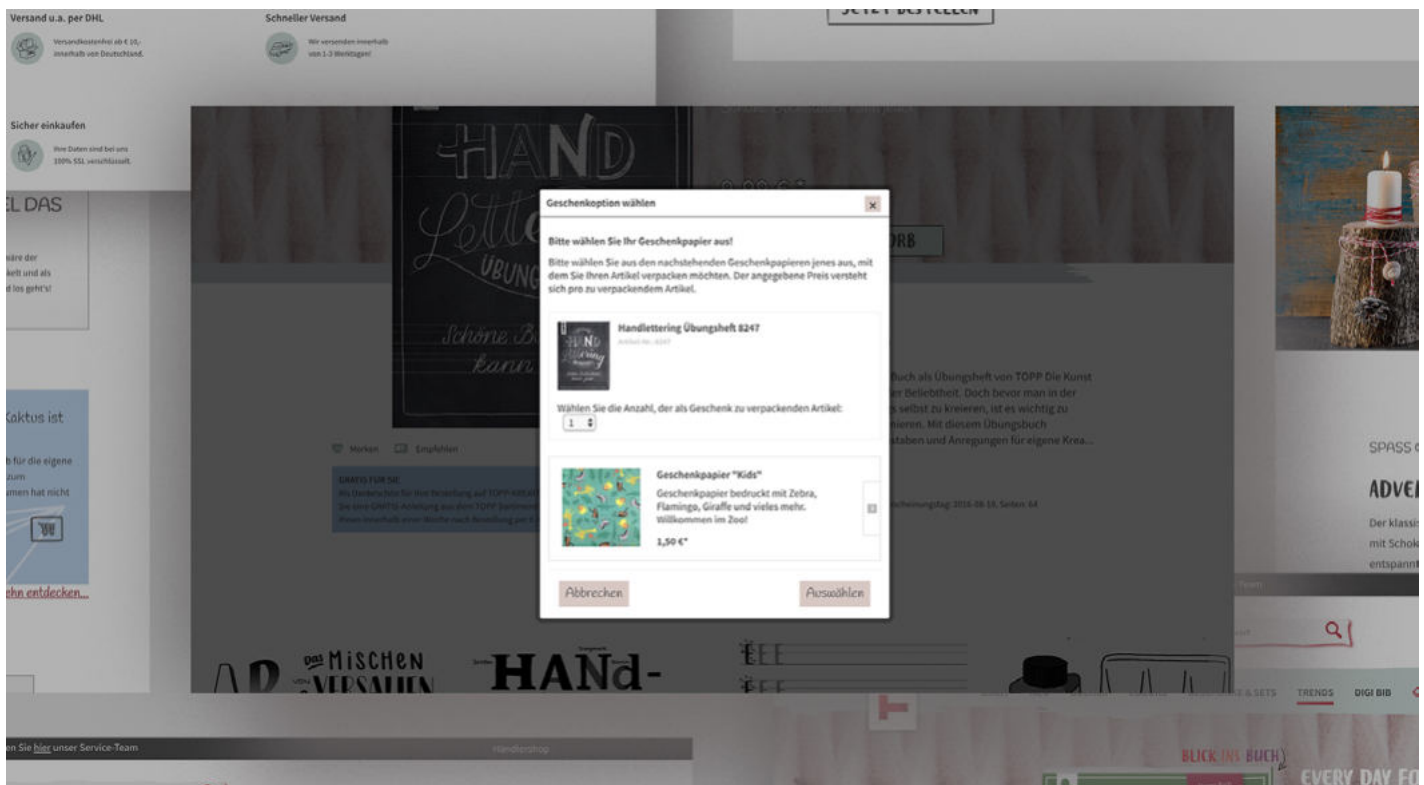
Versand u.a. per DHL

Versandkostenfrei ab € 10,- innerhalb von Deutschland.

Schneller Versand

Wir versenden innerhalb von 1-3 Werktagen!

Sicher einkaufen

Ihre Daten sind bei uns 100% SSL verschlüsselt.

EL DAS

äre der kelt und als d los geht's!

Kaktus ist

h für die eigene zum men hat nicht

ehn entdecken...

HAND Lettering ÜBUNG

Schöne B kann

Merken Empfehlen

GRATIS FÜR SIE

RB

Buch als Übungsheft von TOPP Die Kunst er Beliebtheit. Doch bevor man in der selbst zu kreieren, ist es wichtig zu ieren. Mit diesem Übungsbuch aben und Anregungen für eigene Krea...

Erscheinungstag: 2016-08-18, Seiten: 64

SPASS

ADVE

Der klassi mit Schok entspann

TRENDS DIGI BIB

Geschenkoption wählen

×

Bitte wählen Sie Ihr Geschenkpapier aus!

Bitte wählen Sie aus den nachstehenden Geschenkpapieren jenes aus, mit dem Sie Ihren Artikel verpacken möchten. Der angegebene Preis versteht sich pro zu verpackendem Artikel.

Handlettering Übungsheft 8247

Artikel-Nr.: 8247

Wählen Sie die Anzahl, der als Geschenk zu verpackenden Artikel:

1

Geschenkpapier "Kids"

Geschenkpapier bedruckt mit Zebra, Flamingo, Giraffe und vieles mehr. Willkommen im Zoo!

1,50 €*

Abbrechen

Auswählen

DAS MISCHEN VERSALIEN

HANd-

en Sie hier unser Service-Team

Händlershop

BLICK INS BUCH

EVERY DAY FO